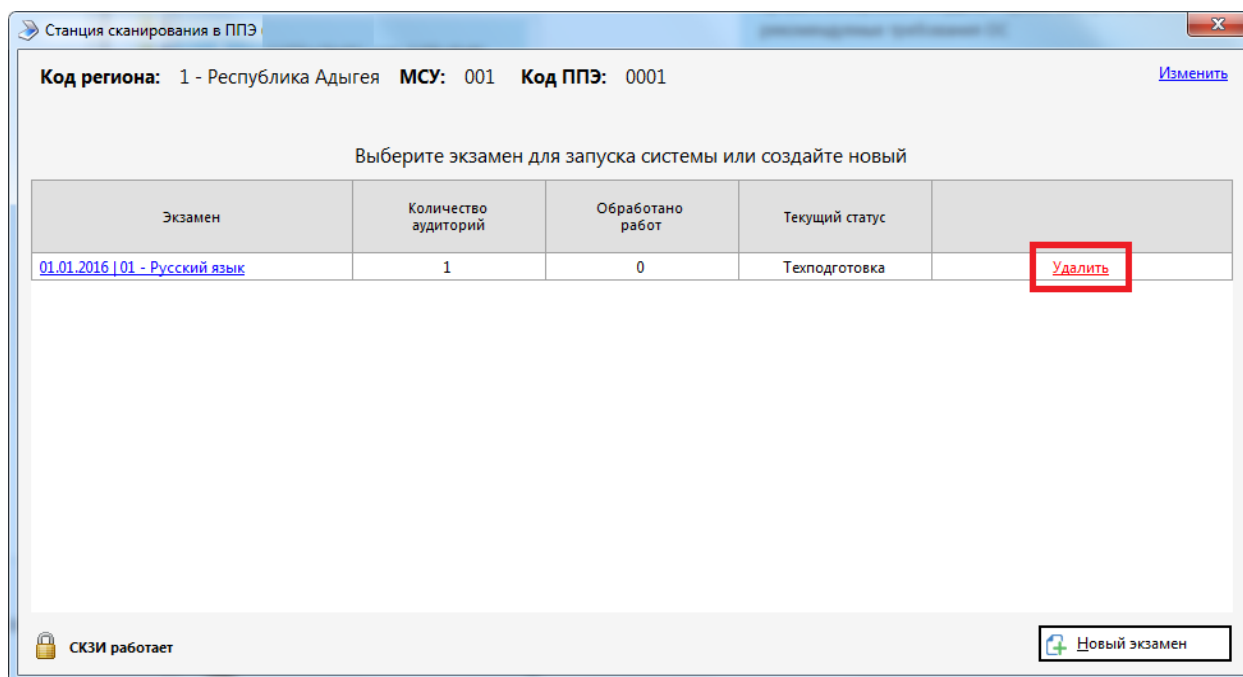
Станция сканирования в ППЭ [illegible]

Код региона: 1 - Республика Адыгея МСУ: 001 Код ППЭ: 0001

Изменить

Выберите экзамен для запуска системы или создайте новый

| Экзамен | Количество аудиторий | Обработано работ | Текущий статус | |
|---|---|---|---|---|
| 01.01.2016 \| 01 - Русский язык | 1 | 0 | Техподготовка | Удалить |

СКЗИ работает

Новый экзамен